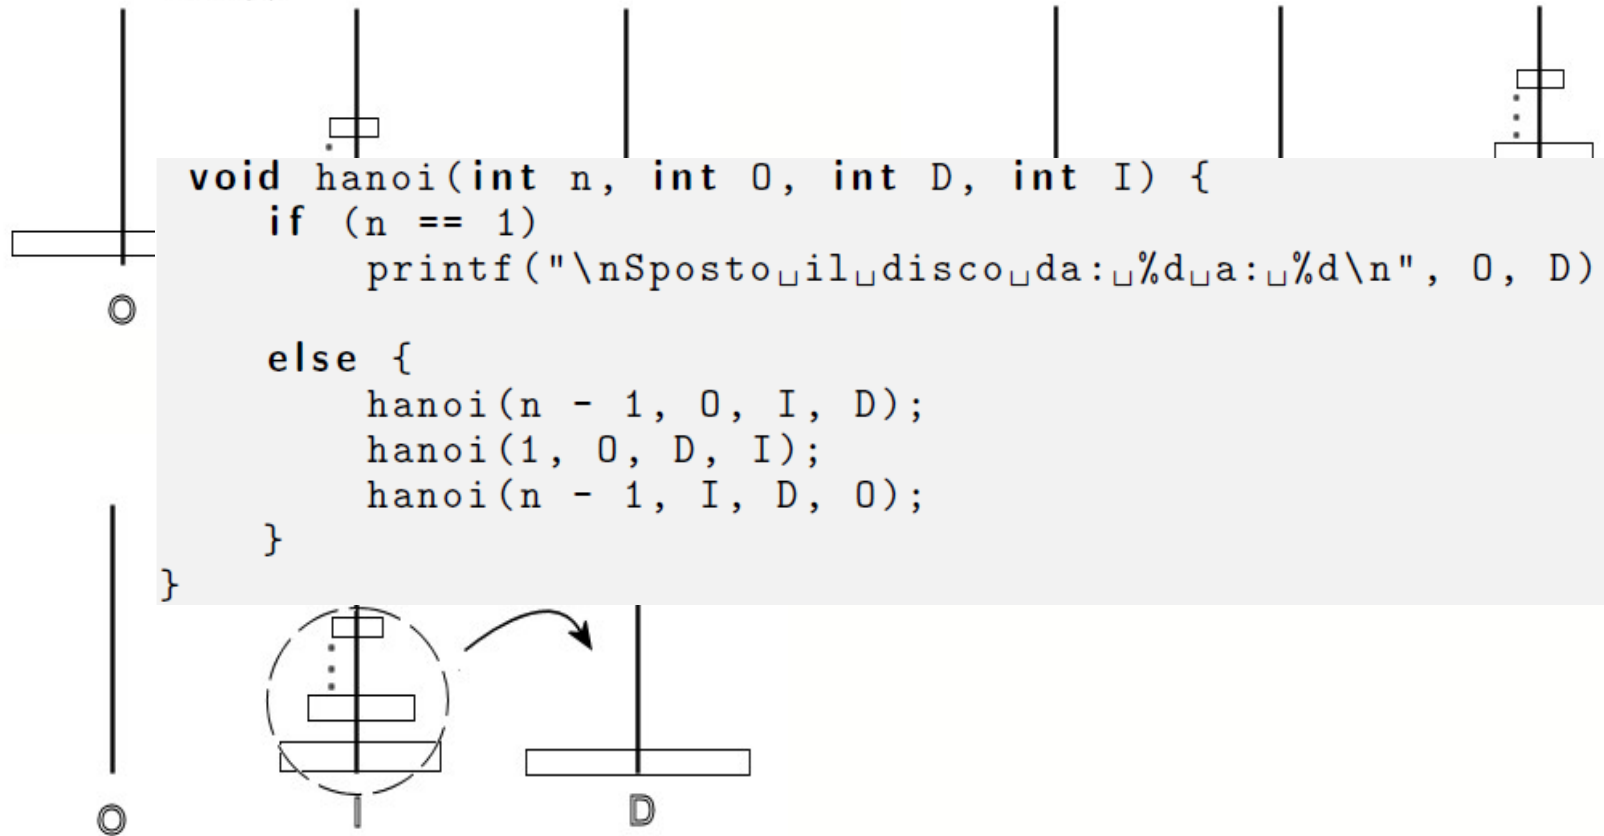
void hanoi(int n, int O, int D, int I) {
    if (n == 1)
        printf("\nSposto␣il␣disco␣da:␣%d␣a:␣%d\n", O, D)

    else {
        hanoi(n - 1, O, I, D);
        hanoi(1, O, D, I);
        hanoi(n - 1, I, D, O);
    }
}

O

O
I
D